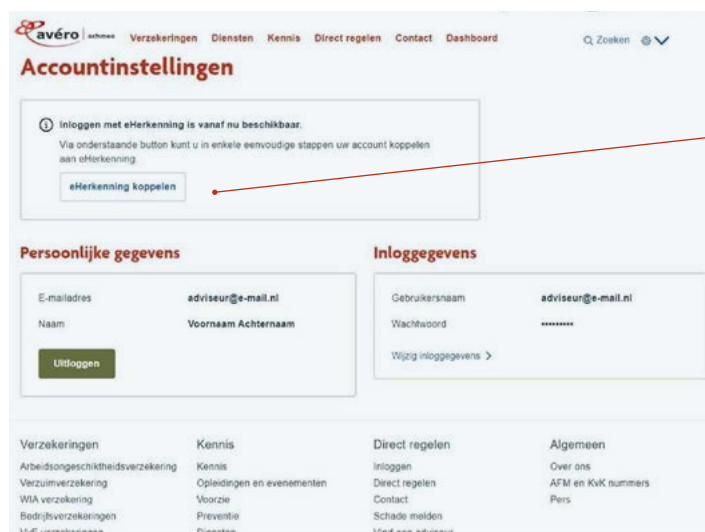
avéro achmea Verzekeringen Diensten Kennis Direct regelen Contact Dashboard

Q Zoeken

Accountinstellingen

Inloggen met eHerkenning is vanaf nu beschikbaar.

Via onderstaande button kunt u in enkele eenvoudige stappen uw account koppelen aan eHerkenning.

eHerkenning koppelen

Persoonlijke gegevens

| E-mailadres | adviseur@e-mail.nl |
|---|---|
| Naam | Voornaam Achternaam |

Uitloggen

Inloggegevens

| Gebruikersnaam | adviseur@e-mail.nl |
|---|---|
| Wachtwoord | •••••••• |

Wijzig inloggegevens >

Verzekeringen
Arbeidsongeschiktheidsverzekering
Verzuimverzekering
WIA verzekering
Bedrijfsverzekeringen
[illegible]

Kennis
Kennis
Opleidingen en evenementen
Voorzie
Preventie
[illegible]

Direct regelen
Inloggen
Direct regelen
Contact
Schade melden
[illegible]

Algemeen
Over ons
AFM en KvK nummers
Pers